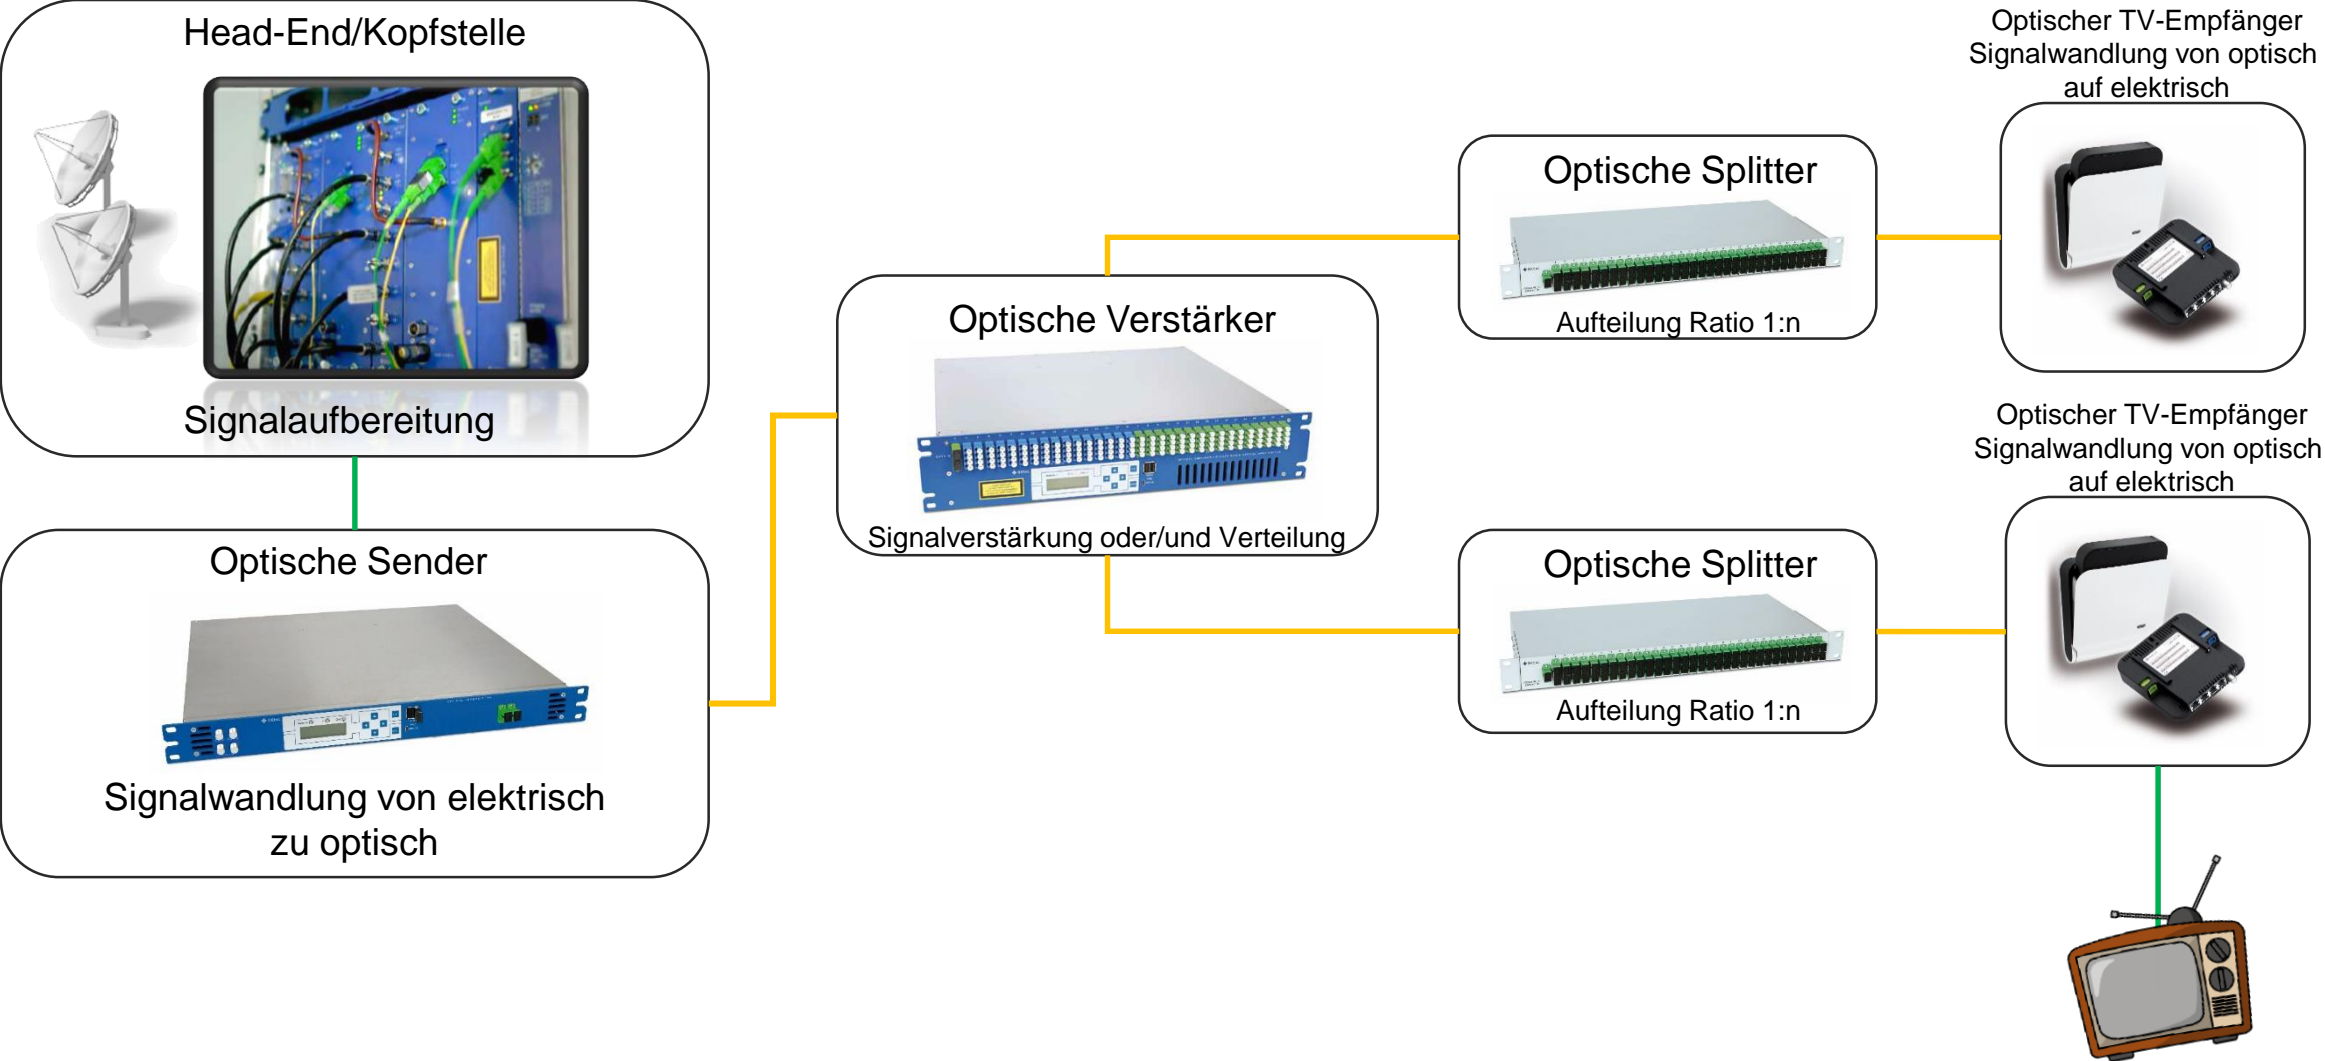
Head-End/Kopfstelle

Signalaufbereitung

Optische Sender

Signalwandlung von elektrisch zu optisch

Optische Verstärker

Signalverstärkung oder/und Verteilung

Optische Splitter

Aufteilung Ratio 1:n

Optischer TV-Empfänger
Signalwandlung von optisch auf elektrisch

Optischer TV-Empfänger
Signalwandlung von optisch auf elektrisch

Optische Splitter

Aufteilung Ratio 1:n